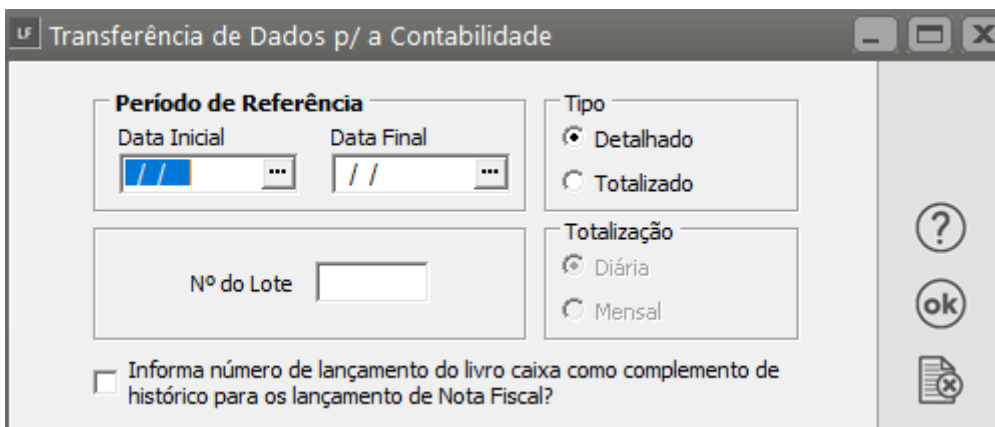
LF Transferência de Dados p/ a Contabilidade

Período de Referência
Data Inicial
/ /
Data Final
/ /

Tipo
Detalhado
Totalizado

Nº do Lote

Totalização
Diária
Mensal

Informa número de lançamento do livro caixa como complemento de histórico para os lançamento de Nota Fiscal?

?
ok